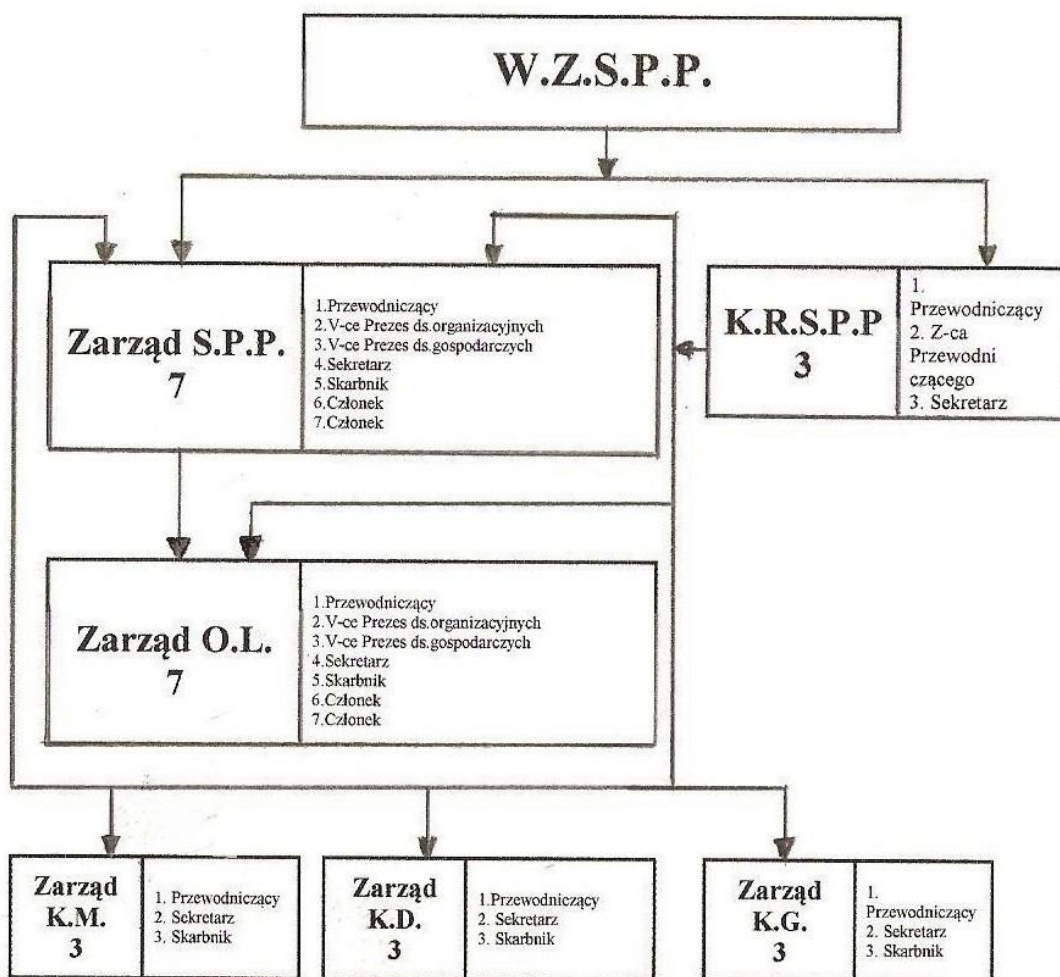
W.Z.S.P.P.

Zarząd S.P.P.
7

1.Przewodniczący
2.V-ce Prezes ds.organizacyjnych
3.V-ce Prezes ds.gospodarczych
4.Sekretarz
5.Skarbnik
6.Członek
7.Członek

K.R.S.P.P
3

1. Przewodniczący
2. Z-ca Przewodniczącego
3. Sekretarz

Zarząd O.L.
7

1.Przewodniczący
2.V-ce Prezes ds.organizacyjnych
3.V-ce Prezes ds.gospodarczych
4.Sekretarz
5.Skarbnik
6.Członek
7.Członek

Zarząd K.M.
3

1. Przewodniczący
2. Sekretarz
3. Skarbnik

Zarząd K.D.
3

1.Przewodniczący
2. Sekretarz
3. Skarbnik

Zarząd K.G.
3

1. Przewodniczący
2. Sekretarz
3. Skarbnik